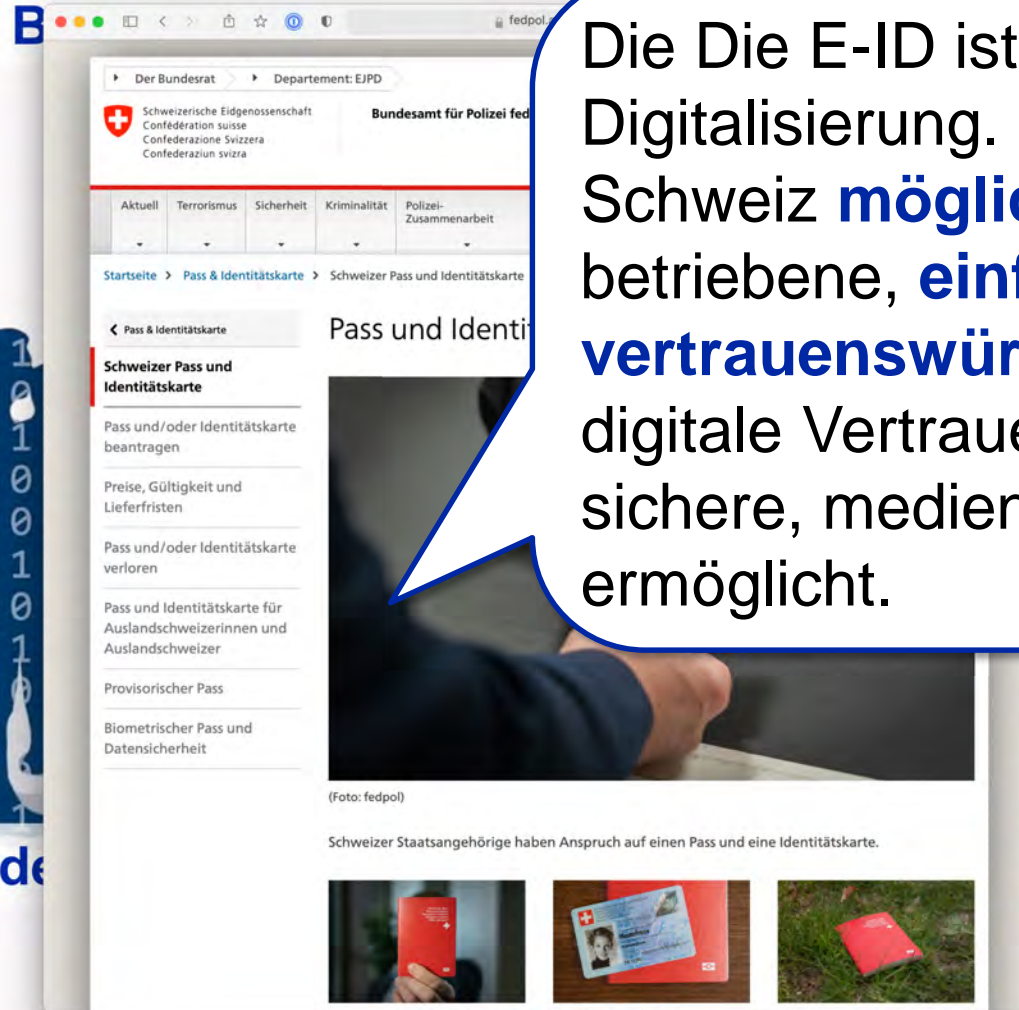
B

fedpol.

Der Bundesrat Departement: EJPD

Schweizerische Eidgenossenschaft
Confédération suisse
Confederazione Svizzera
Confederaziun svizra

Bundesamt für Polizei fed

Aktuell Terrorismus Sicherheit Kriminalität Polizei-Zusammenarbeit

Startseite > Pass & Identitätskarte > Schweizer Pass und Identitätskarte

< Pass & Identitätskarte

Schweizer Pass und Identitätskarte

Pass und/oder Identitätskarte beantragen

Preise, Gültigkeit und Lieferfristen

Pass und/oder Identitätskarte verloren

Pass und Identitätskarte für Auslandschweizerinnen und Auslandschweizer

Provisorischer Pass

Biometrischer Pass und Datensicherheit

Pass und Identi

(Foto: fedpol)

Schweizer Staatsangehörige haben Anspruch auf einen Pass und eine Identitätskarte.

Die Die E-ID ist Digitalisierung. Schweiz **möglic** betriebene, **einf** **vertrauenswür** digitale Vertraue sichere, medien ermöglicht.

1
0
1
0
0
1
0
1
0
1

de